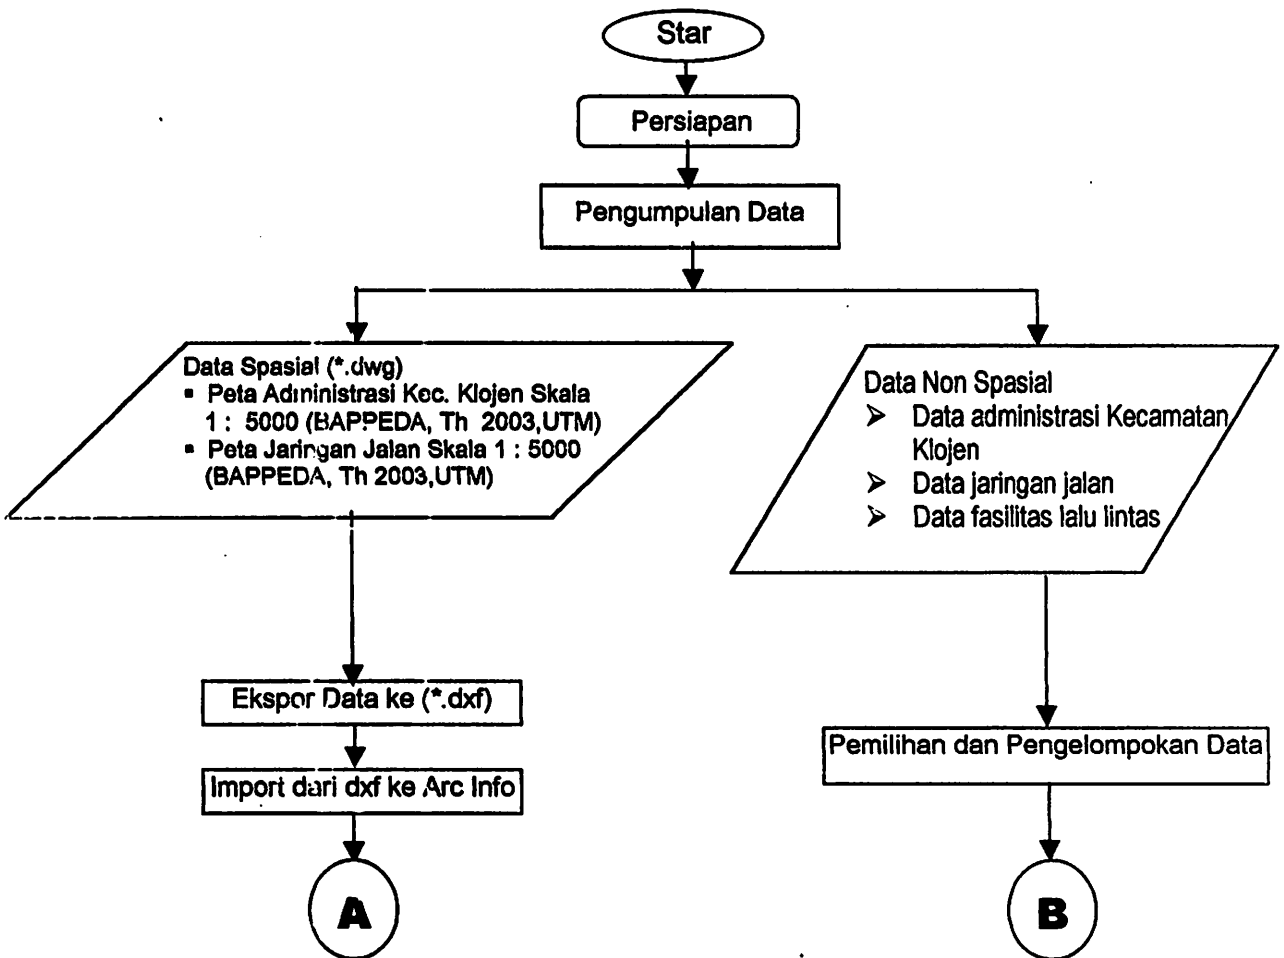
Star

Persiapan

Pengumpulan Data

Data Spasial (*.dwg)
▪ Peta Administrasi Kec. Klojen Skala 1 : 5000 (BAPPEDA, Th 2003,UTM)
▪ Peta Jaringan Jalan Skala 1 : 5000 (BAPPEDA, Th 2003,UTM)

Data Non Spasial
➢ Data administrasi Kecamatan Klojen
➢ Data jaringan jalan
➢ Data fasilitas lalu lintas

Ekspor Data ke (*.dxf)

Import dari dxf ke Arc Info

A

Pemilihan dan Pengelompokan Data

B